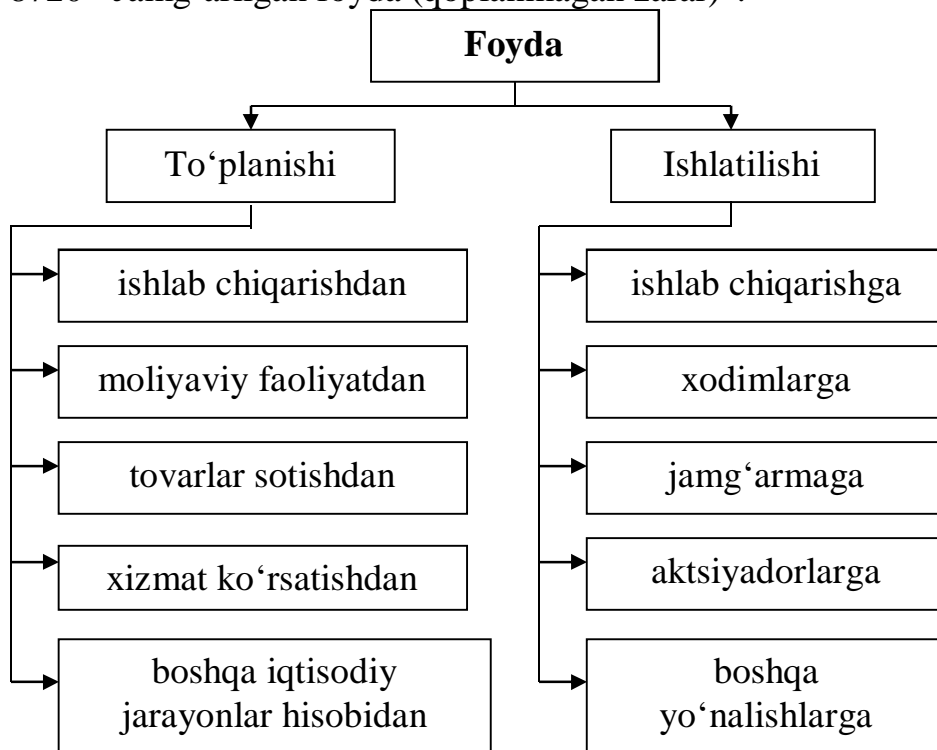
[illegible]

Foyda

To'planishi

Ishlatilishi

ishlab chiqarishdan

moliyaviy faoliyatdan

tovarlar sotishdan

xizmat ko'rsatishdan

boshqa iqtisodiy jarayonlar hisobidan

ishlab chiqarishga

xodimlarga

jamg'armaga

aktsiyadorlarga

boshqa yo'nalishlarga